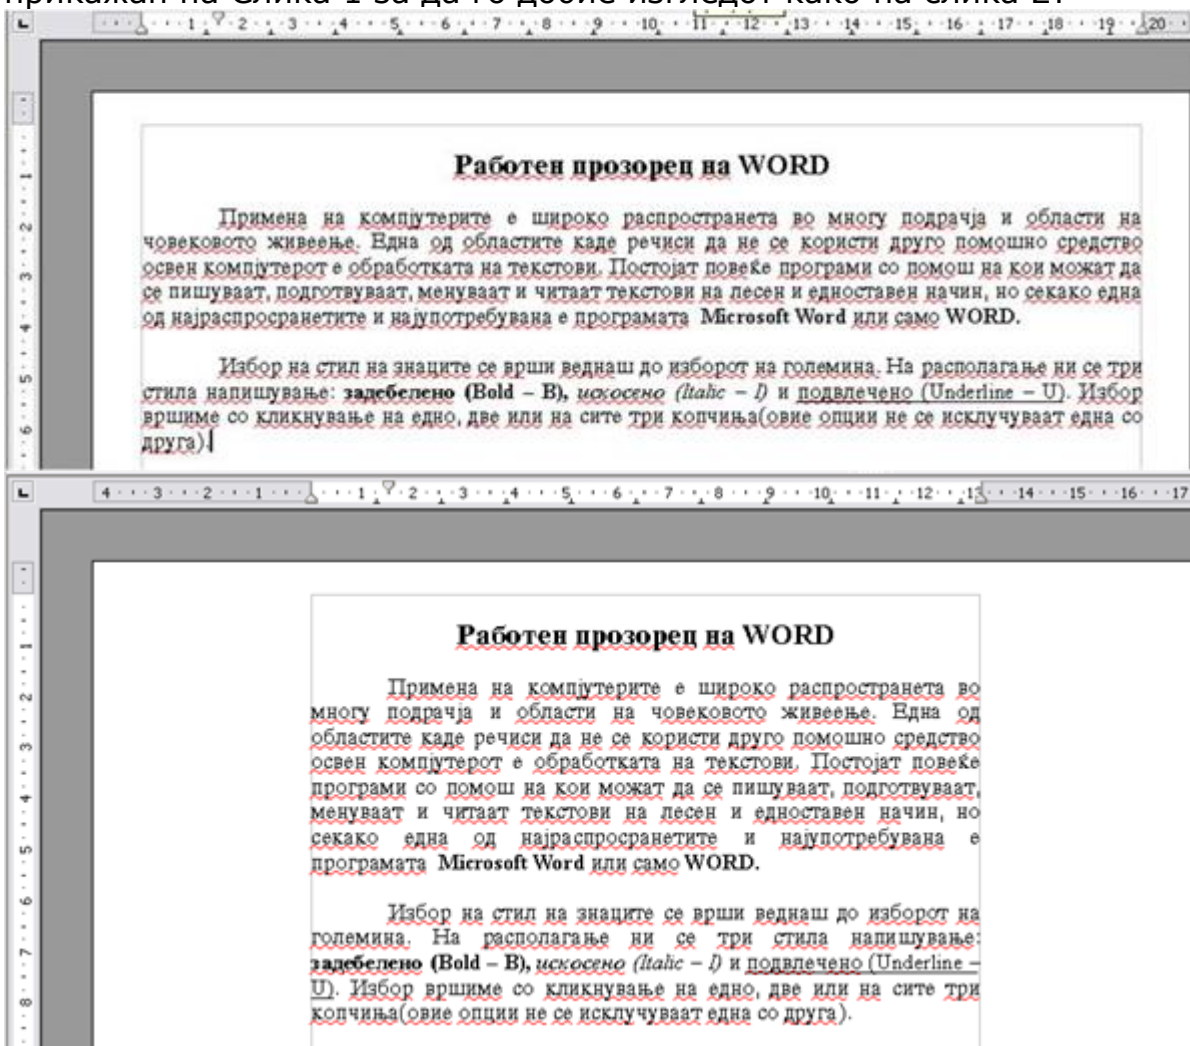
прикажан на Слика 1 за да го добие изгледот како на слика 2.

1 2 3 4 5 6 7 8 9 10 11 12 13 14 15 16 17 18 19 20

Работен прозорец на WORD

Примена на компјутерите е широко распространета во многу подрачја и области на човековото живеење. Една од областите каде речиси да не се користи друго помошно средство освен компјутерот е обработката на текстови. Постојат повеќе програми со помош на кои можат да се пишуваат, подготвуваат, менуваат и читаат текстови на лесен и едноставен начин, но секако една од најраспросранетите и најупотребувана е програмата **Microsoft Word** или само **WORD.**

Избор на стил на знаците се врши веднаш до изборот на големина. На располагање ни се три стила напишување: **задебелено (Bold – B),** *искосено (Italic – I)* и подвлечено (Underline – U). Избор вршиме со кликнување на едно, две или на сите три копчиња(овие опции не се исклучуваат една со друга).

4 3 2 1 1 2 3 4 5 6 7 8 9 10 11 12 13 14 15 16 17

Работен прозорец на WORD

Примена на компјутерите е широко распространета во многу подрачја и области на човековото живеење. Една од областите каде речиси да не се користи друго помошно средство освен компјутерот е обработката на текстови. Постојат повеќе програми со помош на кои можат да се пишуваат, подготвуваат, менуваат и читаат текстови на лесен и едноставен начин, но секако една од најраспросранетите и најупотребувана е програмата **Microsoft Word** или само **WORD.**

Избор на стил на знаците се врши веднаш до изборот на големина. На располагање ни се три стила напишување: **задебелено (Bold – B),** *искосено (Italic – I)* и подвлечено (Underline – U). Избор вршиме со кликнување на едно, две или на сите три копчиња(овие опции не се исклучуваат една со друга).